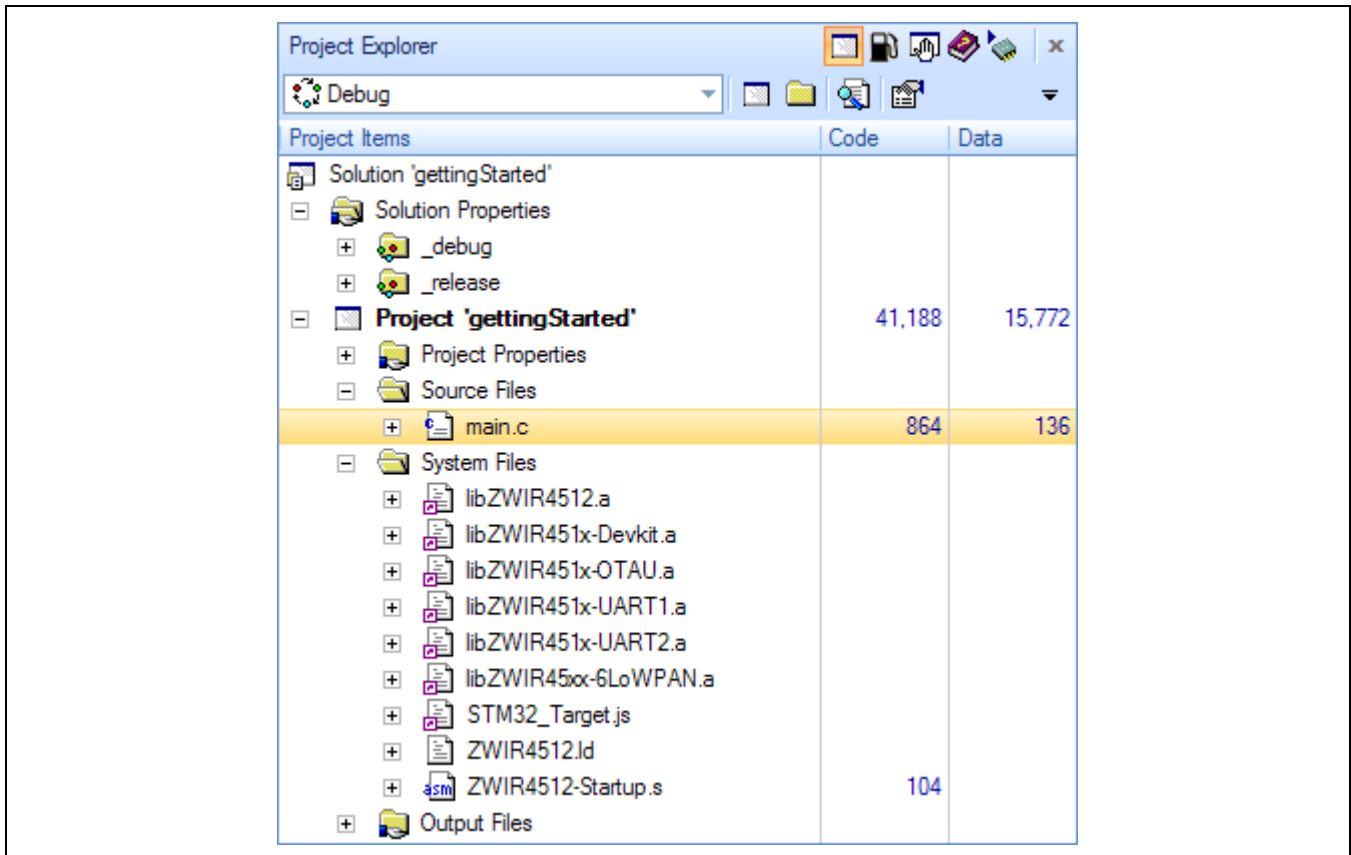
Project Explorer

Debug

| Project Items | Code | Data |
|---|---|---|
| Solution 'gettingStarted' | | |
| Solution Properties | | |
| _debug | | |
| _release | | |
| **Project 'gettingStarted'** | 41,188 | 15,772 |
| Project Properties | | |
| Source Files | | |
| main.c | 864 | 136 |
| System Files | | |
| libZWIR4512.a | | |
| libZWIR451x-Devkit.a | | |
| libZWIR451x-OTAU.a | | |
| libZWIR451x-UART1.a | | |
| libZWIR451x-UART2.a | | |
| libZWIR45xx-6LoWPAN.a | | |
| STM32_Target.js | | |
| ZWIR4512.ld | | |
| asm ZWIR4512-Startup.s | 104 | |
| Output Files | | |